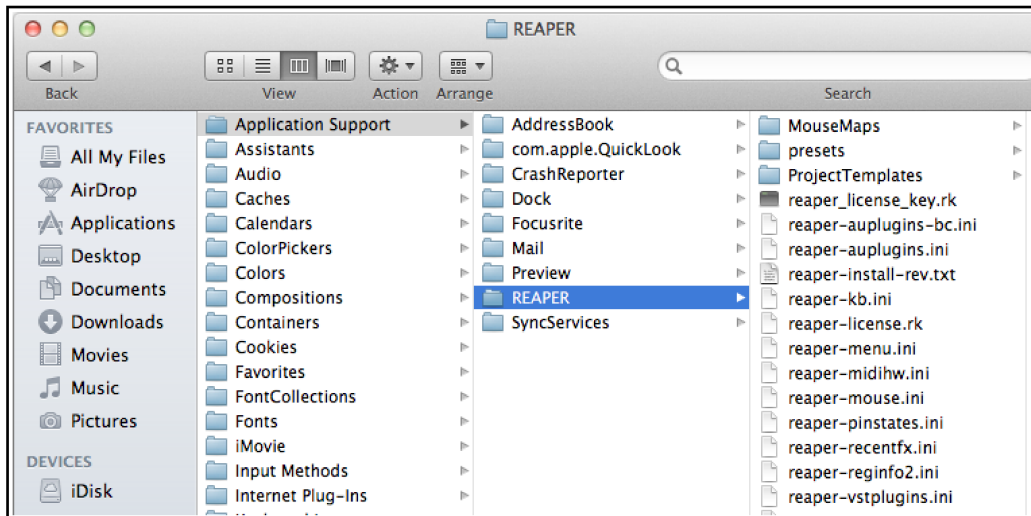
REAPER

Back
View
Action
Arrange
Search

FAVORITES
All My Files
AirDrop
Applications
Desktop
Documents
Downloads
Movies
Music
Pictures

DEVICES
iDisk

Application Support
Assistants
Audio
Caches
Calendars
ColorPickers
Colors
Compositions
Containers
Cookies
Favorites
FontCollections
Fonts
iMovie
Input Methods
Internet Plug-Ins

AddressBook
com.apple.QuickLook
CrashReporter
Dock
Focusrite
Mail
Preview
REAPER
SyncServices

MouseMaps
presets
ProjectTemplates
reaper_license_key.rk
reaper-auplugins-bc.ini
reaper-auplugins.ini
reaper-install-rev.txt
reaper-kb.ini
reaper-license.rk
reaper-menu.ini
reaper-midihw.ini
reaper-mouse.ini
reaper-pinstates.ini
reaper-recentfx.ini
reaper-reginfo2.ini
reaper-vstplugins.ini